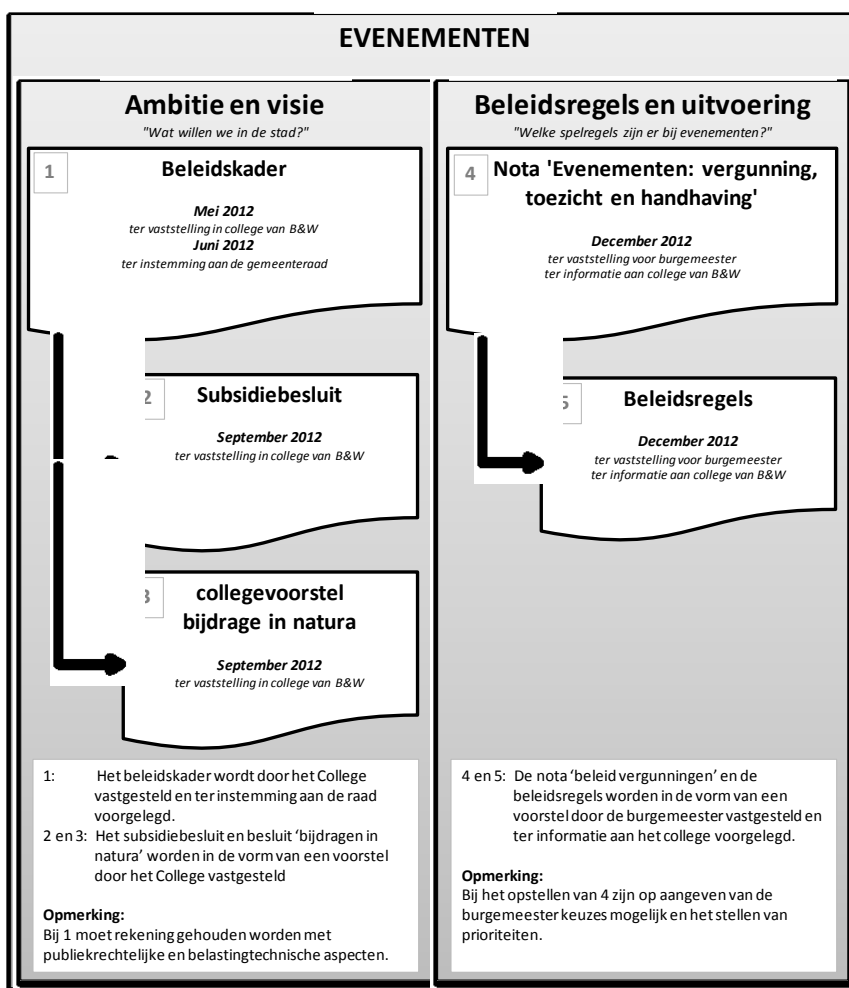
EVENEMENTEN

Ambitie en visie
"Wat willen we in de stad?"

1 Beleidskader

Mei 2012
ter vaststelling in college van B&W
Juni 2012
ter instemming aan de gemeenteraad

2 Subsidiebesluit

September 2012
ter vaststelling in college van B&W

3 collegevoorstel bijdrage in natura

September 2012
ter vaststelling in college van B&W

1: Het beleidskader wordt door het College vastgesteld en ter instemming aan de raad voorgelegd.
2 en 3: Het subsidiebesluit en besluit 'bijdragen in natura' worden in de vorm van een voorstel door het College vastgesteld

Opmerking:
Bij 1 moet rekening gehouden worden met publiekrechtelijke en belastingtechnische aspecten.

Beleidsregels en uitvoering
"Welke spelregels zijn er bij evenementen?"

4 Nota 'Evenementen: vergunning, toezicht en handhaving'

December 2012
ter vaststelling voor burgemeester
ter informatie aan college van B&W

5 Beleidsregels

December 2012
ter vaststelling voor burgemeester
ter informatie aan college van B&W

4 en 5: De nota 'beleid vergunningen' en de beleidsregels worden in de vorm van een voorstel door de burgemeester vastgesteld en ter informatie aan het college voorgelegd.

Opmerking:
Bij het opstellen van 4 zijn op aangeven van de burgemeester keuzes mogelijk en het stellen van prioriteiten.